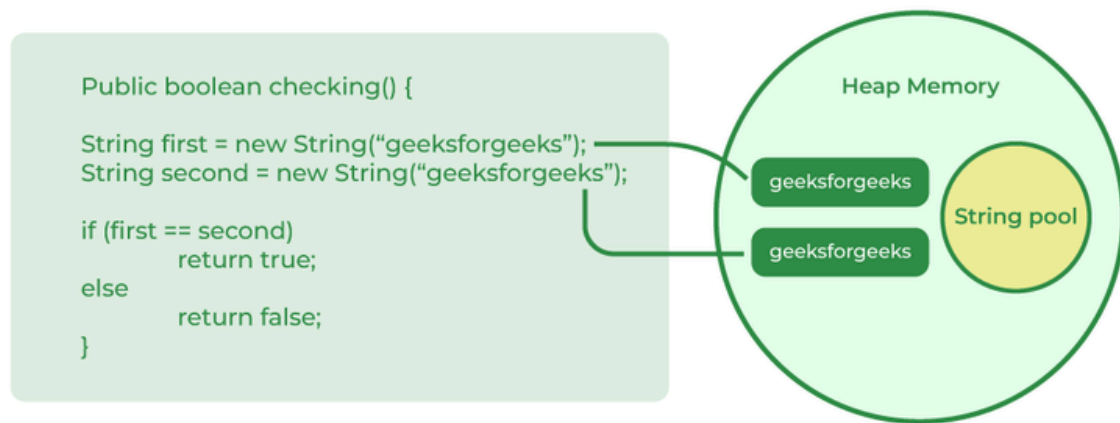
Public boolean checking() {

String first = new String(“geeksforgeeks”);
String second = new String(“geeksforgeeks”);

if (first == second)
return true;
else
return false;
}

Heap Memory

geeksforgeeks

geeksforgeeks

String pool